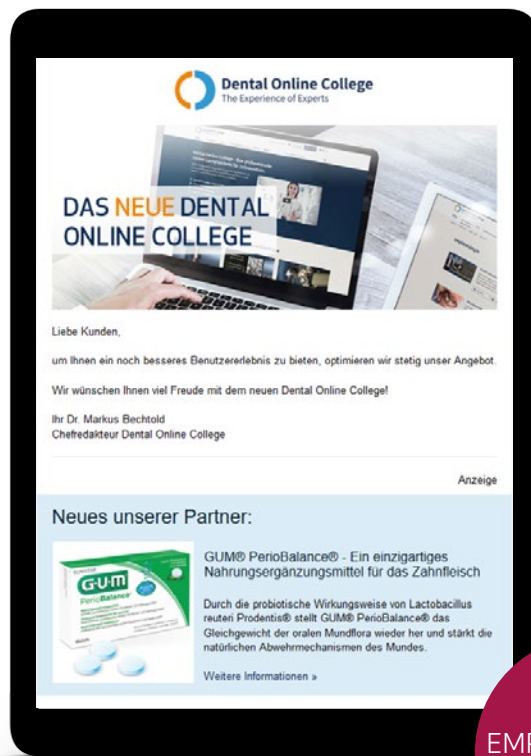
Dental Online College
The Experience of Experts

DAS NEUE DENTAL ONLINE COLLEGE

Liebe Kunden,

um Ihnen ein noch besseres Benutzererlebnis zu bieten, optimieren wir stetig unser Angebot.

Wir wünschen Ihnen viel Freude mit dem neuen Dental Online College!

Ihr Dr. Markus Bechtold
Chefredakteur Dental Online College

Anzeige

Neues unserer Partner:

GUM PerioBalance

GUM® PerioBalance® - Ein einzigartiges Nahrungsergänzungsmittel für das Zahnfleisch

Durch die probiotische Wirkungsweise von Lactobacillus reuteri Prodentis® stellt GUM® PerioBalance® das Gleichgewicht der oralen Mundflora wieder her und stärkt die natürlichen Abwehrmechanismen des Mundes.

Weitere Informationen »

EMP